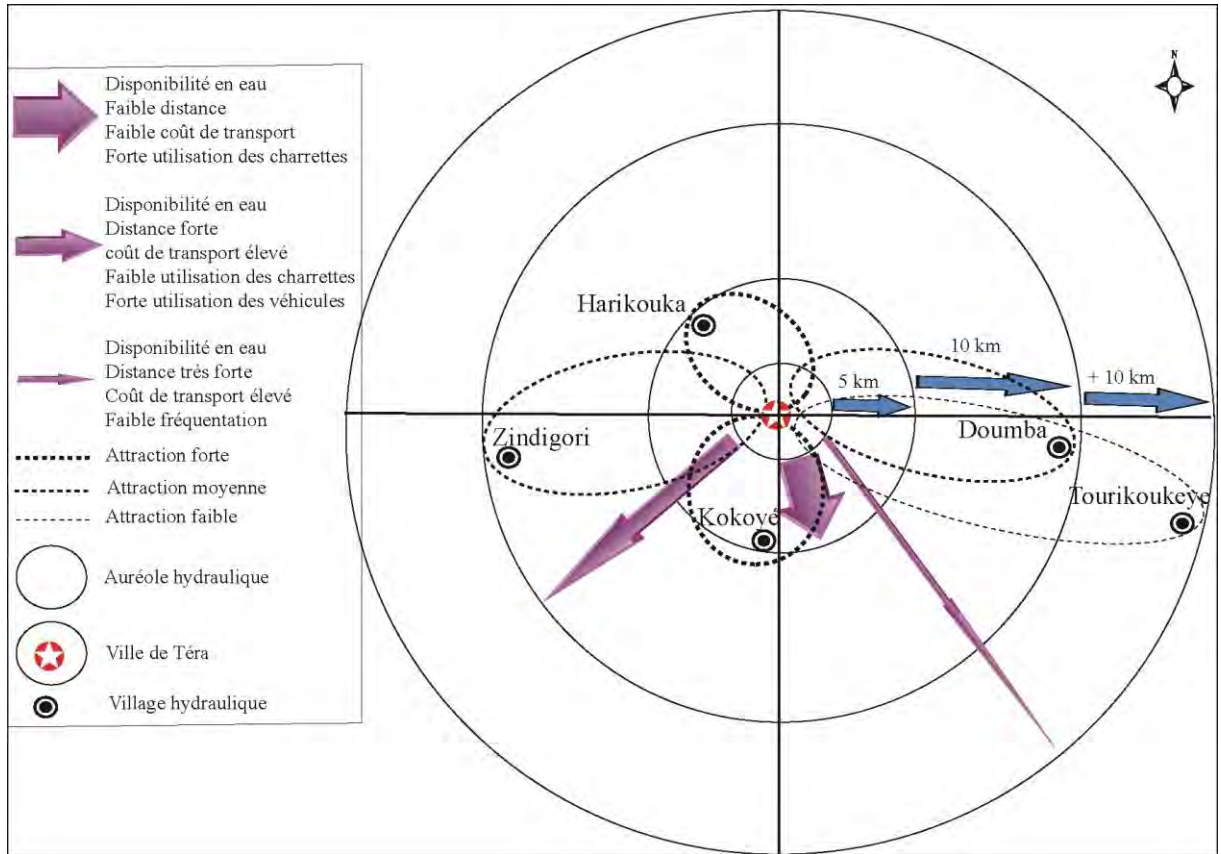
Disponibilité en eau
Faible distance
Faible coût de transport
Forte utilisation des charrettes

Disponibilité en eau
Distance forte
coût de transport élevé
Faible utilisation des charrettes
Forte utilisation des véhicules

Disponibilité en eau
Distance très forte
Coût de transport élevé
Faible fréquentation

Attraction forte
Attraction moyenne
Attraction faible

Auréole hydraulique

Ville de Téra

Village hydraulique

N

Harikouka
10 km
5 km
+ 10 km
Zindigori
Doumba
Tourikoukeye
Kokoyé